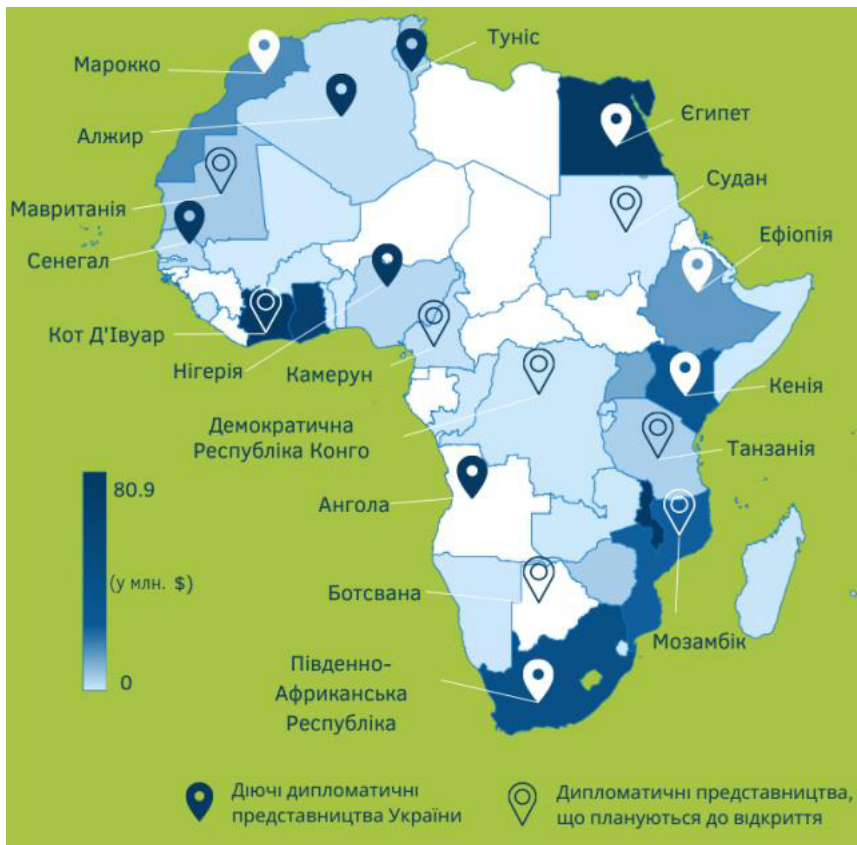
Марокко

Туніс

Алжир

Єгипет

Мавританія

Судан

Сенегал

Ефіопія

Кот Д'Івуар

Нігерія

Камерун

Кенія

Демократична Республіка Конго

Танзанія

80.9

(у млн. $)

0

Ангола

Ботсвана

Мозамбік

Південно-Африканська Республіка

Діючі дипломатичні представництва України

Дипломатичні представництва, що плануються до відкриття